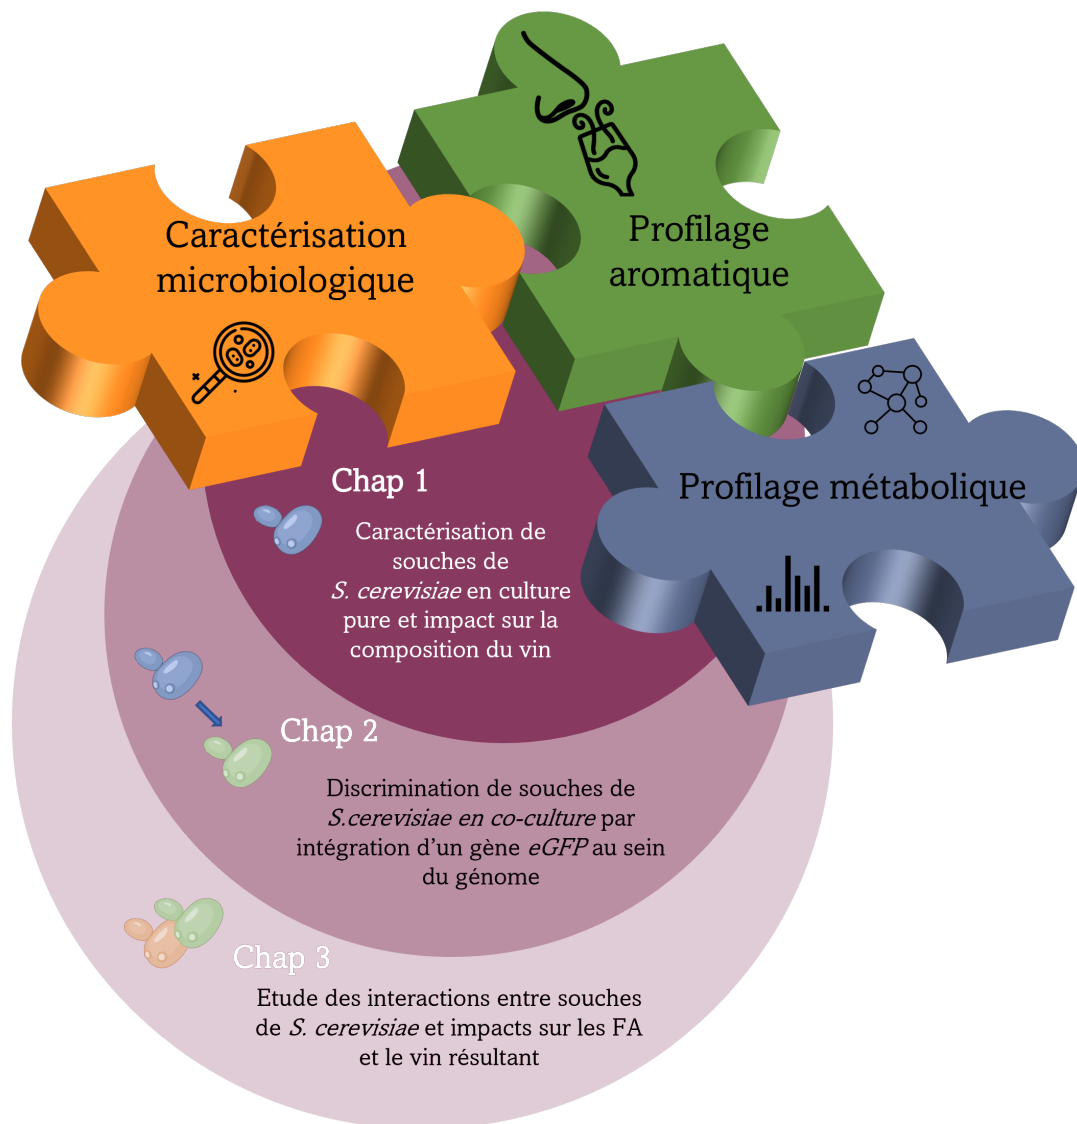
Caractérisation microbiologique

Profilage aromatique

Profilage métabolique

Chap 1

Caractérisation de souches de *S. cerevisiae* en culture pure et impact sur la composition du vin

Chap 2

Discrimination de souches de *S.cerevisiae en co-culture* par intégration d'un gène *eGFP* au sein du génome

Chap 3

Etude des interactions entre souches de *S. cerevisiae* et impacts sur les FA et le vin résultant